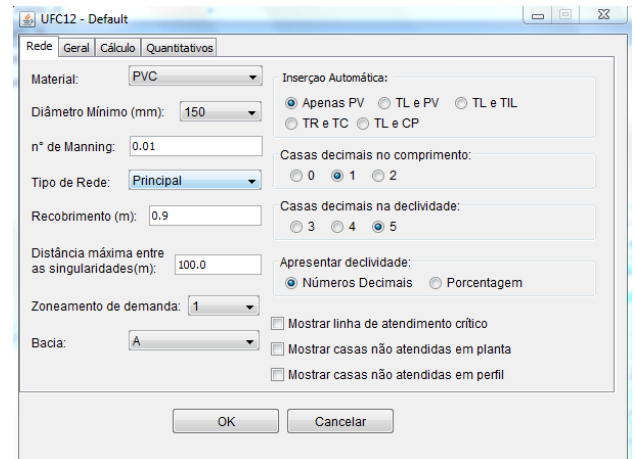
UFC12 - Default

Rede | Geral | Cálculo | Quantitativos

Material: PVC

Diâmetro Mínimo (mm): 150

n° de Manning: 0.01

Tipo de Rede: Principal

Recobrimento (m): 0.9

Distância máxima entre as singularidades(m): 100.0

Zoneamento de demanda: 1

Bacia: A

Inserçao Automática:
Apenas PV   TL e PV   TL e TIL
TR e TC   TL e CP

Casas decimais no comprimento:
0   1   2

Casas decimais na declividade:
3   4   5

Apresentar declividade:
Números Decimais   Porcentagem

Mostrar linha de atendimento crítico
Mostrar casas não atendidas em planta
Mostrar casas não atendidas em perfil

OK   Cancelar